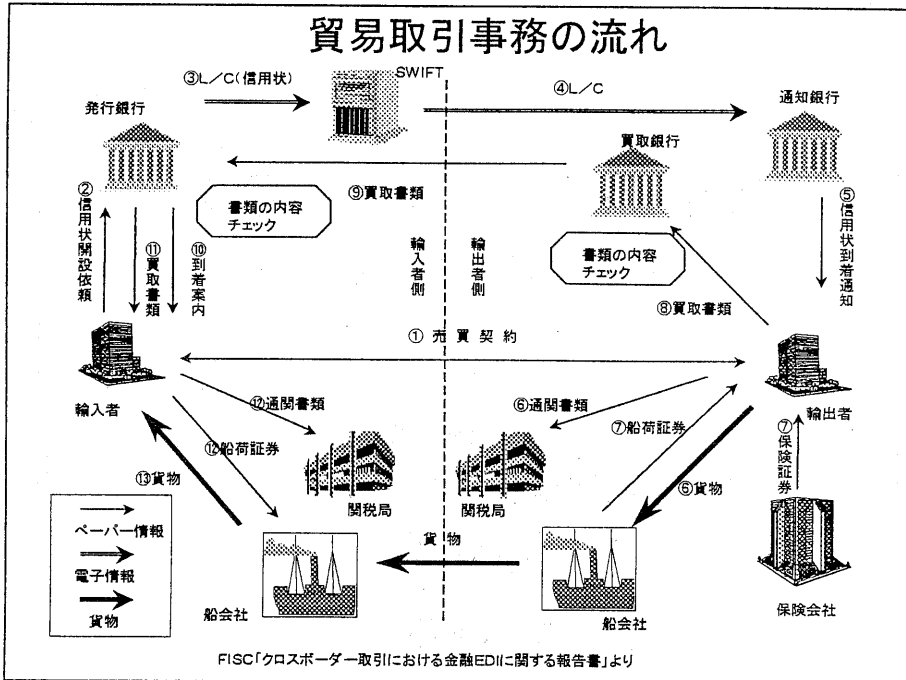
貿易取引事務の流れ

③L/C(信用状)

SWIFT

④L/C

発行銀行

通知銀行

買取銀行

⑨買取書類

書類の内容チェック

②信用状開設依頼

⑪買取書類

⑩到着案内

輸入者側

輸出者側

書類の内容チェック

⑤信用状到着通知

⑧買取書類

① 売 買 契 約

輸入者

⑫通関書類

⑥通関書類

⑦船荷証券

輸出者

⑫船荷証券

⑦保険証券

⑬貨物

関税局

関税局

⑥貨物

ペーパー情報

電子情報

貨物

貨 物

船会社

船会社

保険会社

FISC「クロスボーダー取引における金融EDIに関する報告書」より